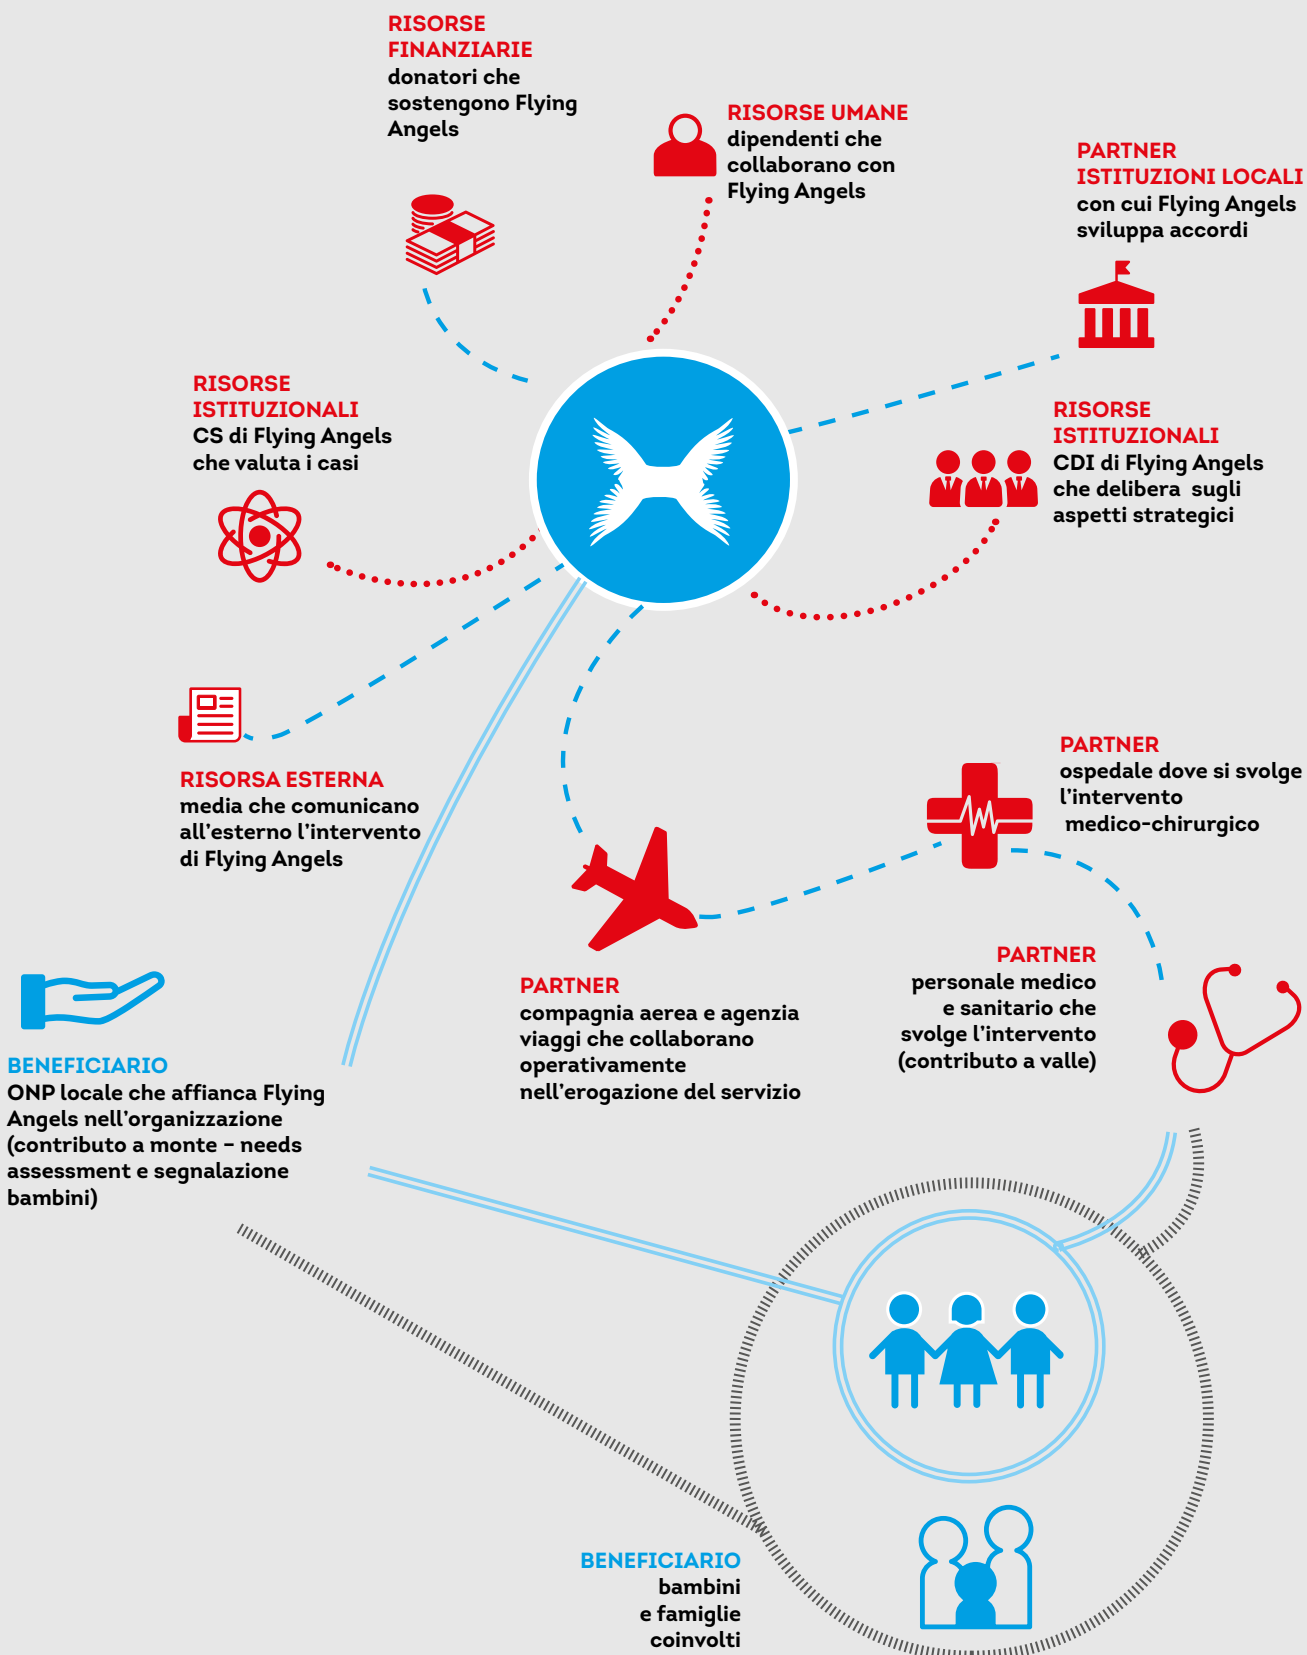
RISORSE FINANZIARIE
donatori che sostengono Flying Angels

RISORSE UMANE
dipendenti che collaborano con Flying Angels

PARTNER
ISTITUZIONI LOCALI
con cui Flying Angels sviluppa accordi

RISORSE ISTITUZIONALI
CS di Flying Angels che valuta i casi

RISORSE ISTITUZIONALI
CDI di Flying Angels che delibera sugli aspetti strategici

RISORSA ESTERNA
media che comunicano all'esterno l'intervento di Flying Angels

PARTNER
ospedale dove si svolge l'intervento medico-chirurgico

PARTNER
compagnia aerea e agenzia viaggi che collaborano operativamente nell'erogazione del servizio

PARTNER
personale medico e sanitario che svolge l'intervento (contributo a valle)

BENEFICIARIO
ONP locale che affianca Flying Angels nell'organizzazione (contributo a monte – needs assessment e segnalazione bambini)

BENEFICIARIO
bambini e famiglie coinvolti